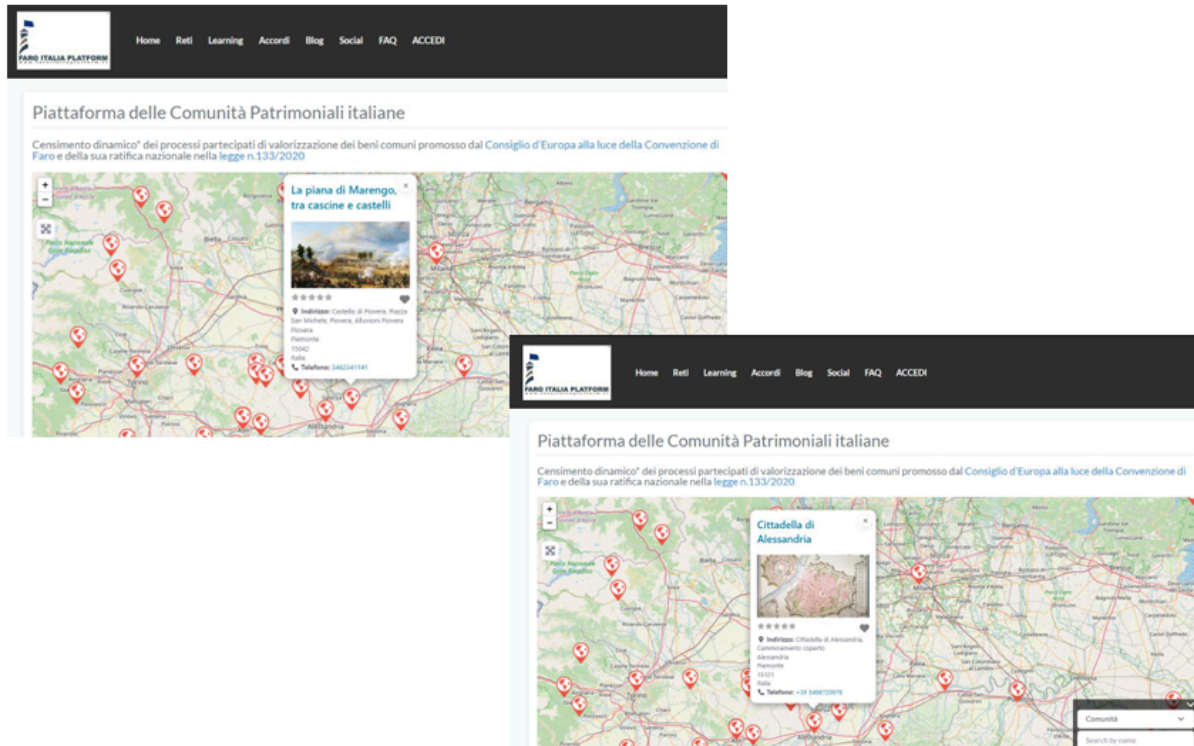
FARO ITALIA PLATFORM

Home Reti Learning Accordi Blog Social FAQ ACCEDI

Piattaforma delle Comunità Patrimoniali italiane

Censimento dinamico* dei processi partecipati di valorizzazione dei beni comuni promosso dal Consiglio d'Europa alla luce della Convenzione di Faro e della sua ratifica nazionale nella legge n.133/2020

+
−

La piana di Marengo, tra cascine e castelli

Indirizzo: Castello di Piovera, Piazza San Michele, Piovera, Alluvioni Piovera
Piovera
Piemonte
15040
Italia
Telefono: 3462341141

Torino
Milano
Alessandria

FARO ITALIA PLATFORM

Home Reti Learning Accordi Blog Social FAQ ACCEDI

Piattaforma delle Comunità Patrimoniali italiane

Censimento dinamico* dei processi partecipati di valorizzazione dei beni comuni promosso dal Consiglio d'Europa alla luce della Convenzione di Faro e della sua ratifica nazionale nella legge n.133/2020

+
−

Cittadella di Alessandria

Indirizzo: Cittadella di Alessandria, Camminamento coperto
Alessandria
Piemonte
15121
Italia
Telefono: +39 3498722976

Torino
Milano
Alessandria

Comunità
Search by name